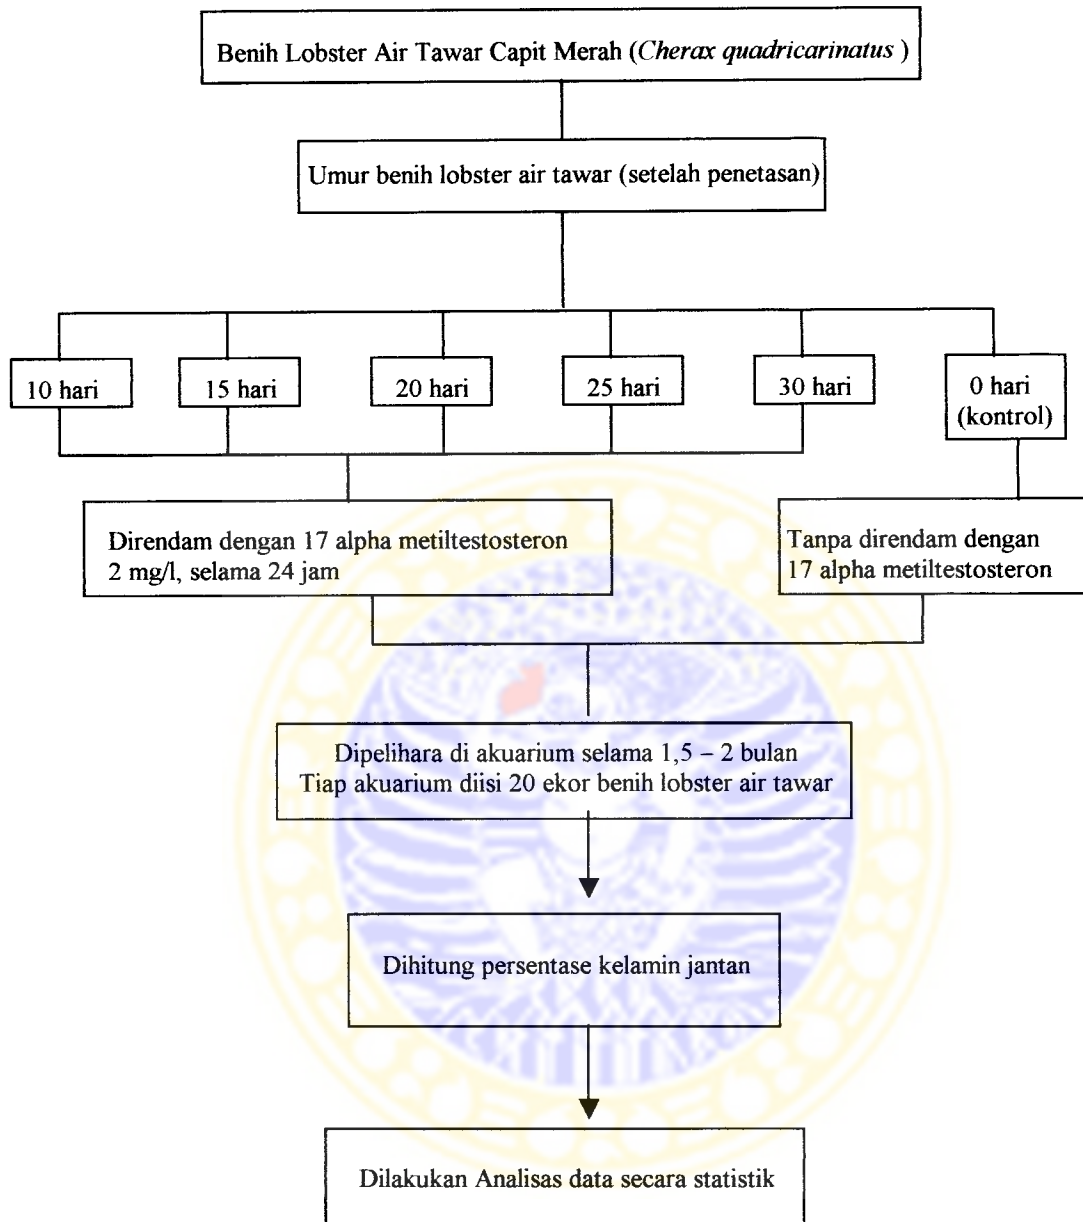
Benih Lobster Air Tawar Capit Merah (*Cherax quadricarinatus* )

Umur benih lobster air tawar (setelah penetasan)

10 hari

15 hari

20 hari

25 hari

30 hari

0 hari (kontrol)

Direndam dengan 17 alpha metiltestosteron 2 mg/l, selama 24 jam

Tanpa direndam dengan 17 alpha metiltestosteron

Dipelihara di akuarium selama 1,5 – 2 bulan
Tiap akuarium diisi 20 ekor benih lobster air tawar

Dihitung persentase kelamin jantan

Dilakukan Analisas data secara statistik